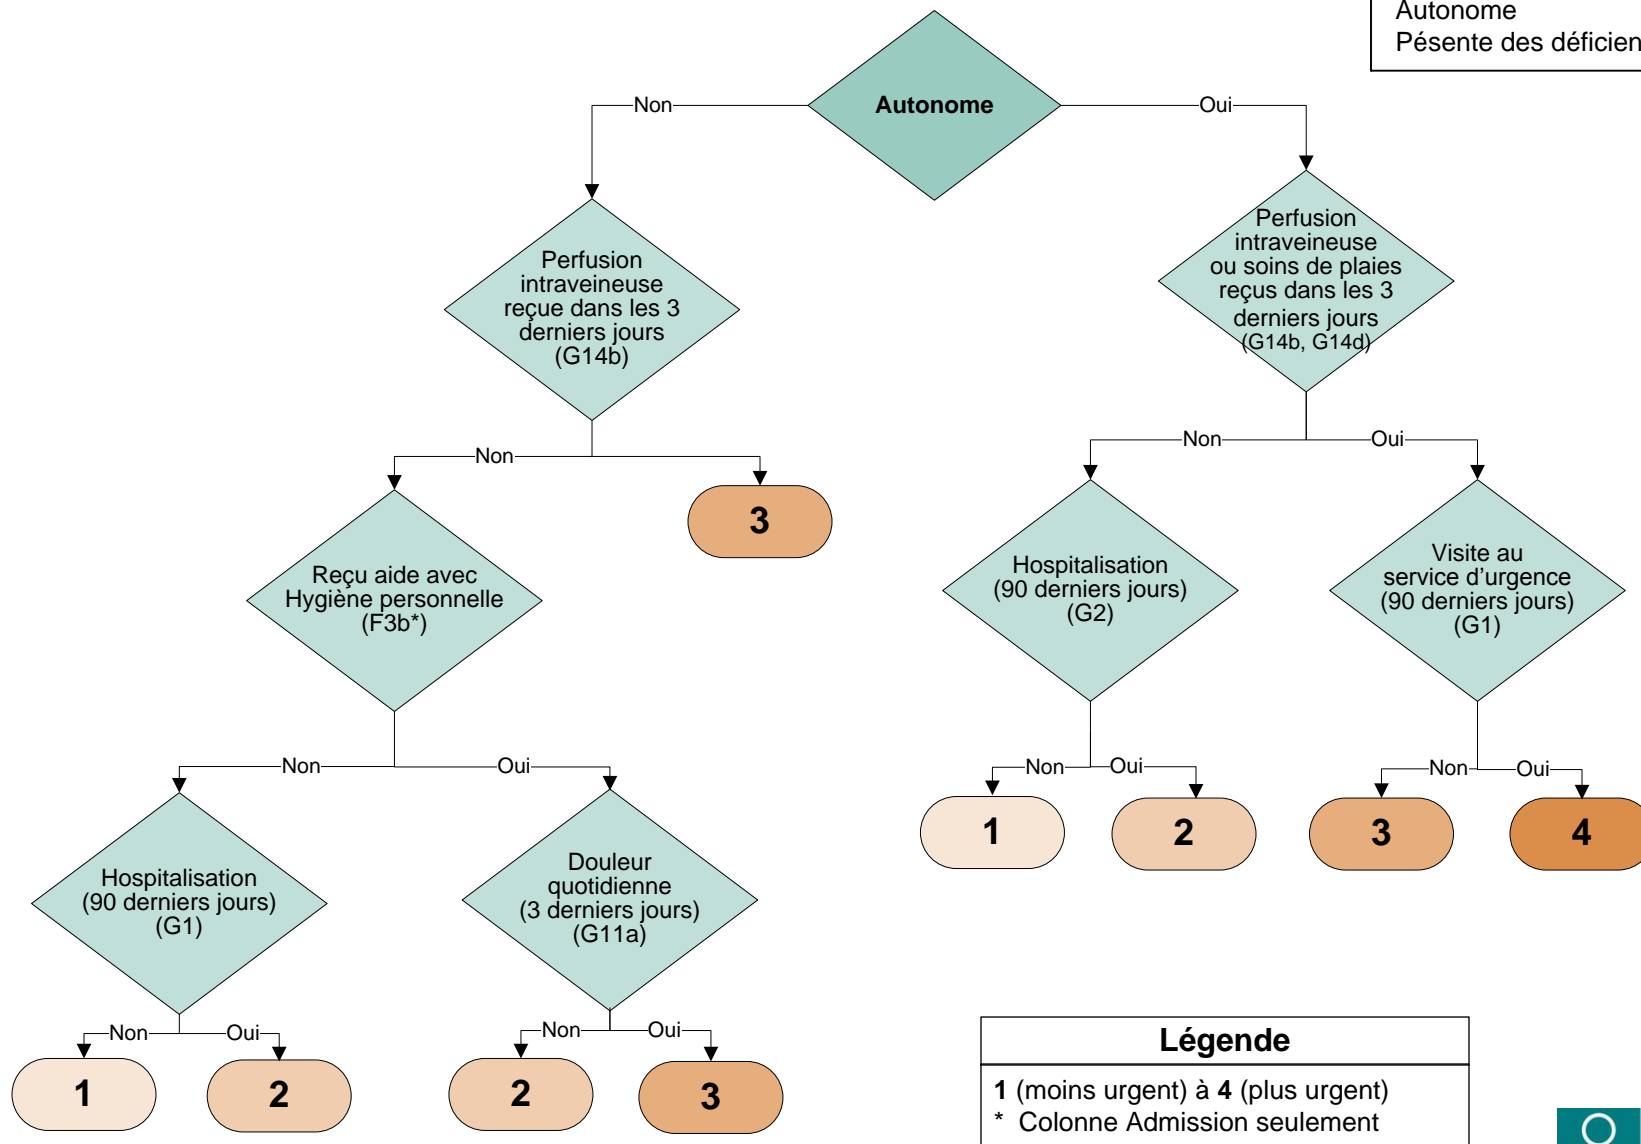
Autonome
Pésente des déficien

Autonome

Non

Oui

Perfusion intraveineuse reçue dans les 3 derniers jours (G14b)

Perfusion intraveineuse ou soins de plaies reçus dans les 3 derniers jours (G14b, G14d)

Non

3

Non

Oui

Reçu aide avec Hygiène personnelle (F3b*)

Hospitalisation (90 derniers jours) (G2)

Visite au service d'urgence (90 derniers jours) (G1)

Non

Oui

Non

Oui

Non

Oui

1

2

3

4

Hospitalisation (90 derniers jours) (G1)

Douleur quotidienne (3 derniers jours) (G11a)

Non

Oui

Non

Oui

1

2

2

3

Légende

**1** (moins urgent) à **4** (plus urgent)
* Colonne Admission seulement